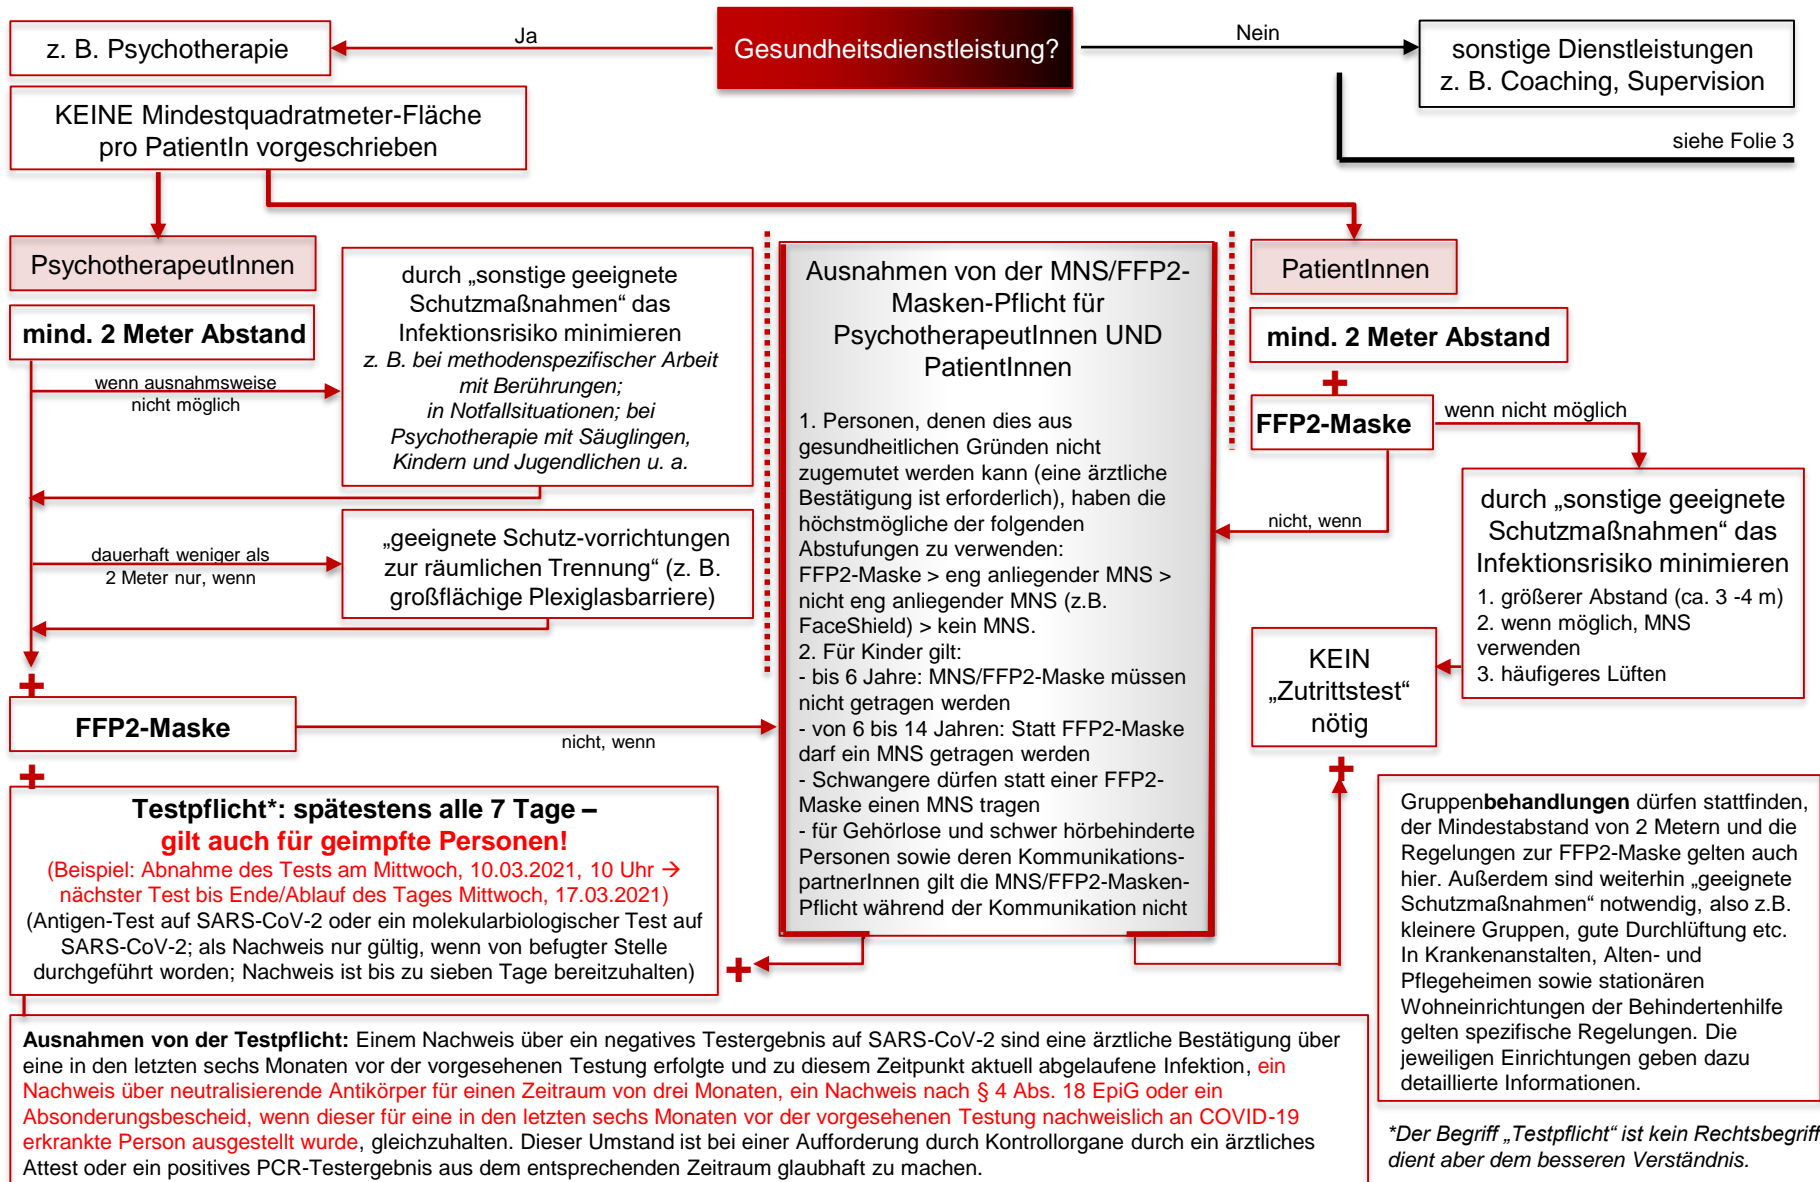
z. B. Psychotherapie

Ja

Gesundheitsdienstleistung?

Nein

sonstige Dienstleistungen
z. B. Coaching, Supervision

siehe Folie 3

KEINE Mindestquadratmeter-Fläche pro PatientIn vorgeschrieben

PsychotherapeutInnen

mind. 2 Meter Abstand

wenn ausnahmsweise nicht möglich

durch „sonstige geeignete Schutzmaßnahmen“ das Infektionsrisiko minimieren
*z. B. bei methodenspezifischer Arbeit mit Berührungen; in Notfallsituationen; bei Psychotherapie mit Säuglingen, Kindern und Jugendlichen u. a.*

dauerhaft weniger als 2 Meter nur, wenn

„geeignete Schutz-vorrichtungen zur räumlichen Trennung“ (z. B. großflächige Plexiglasbarriere)

+

FFP2-Maske

nicht, wenn

+

Testpflicht*: spätestens alle 7 Tage –
gilt auch für geimpfte Personen!
(Beispiel: Abnahme des Tests am Mittwoch, 10.03.2021, 10 Uhr → nächster Test bis Ende/Ablauf des Tages Mittwoch, 17.03.2021)
(Antigen-Test auf SARS-CoV-2 oder ein molekularbiologischer Test auf SARS-CoV-2; als Nachweis nur gültig, wenn von befugter Stelle durchgeführt worden; Nachweis ist bis zu sieben Tage bereitzuhalten)

Ausnahmen von der MNS/FFP2-Masken-Pflicht für PsychotherapeutInnen UND PatientInnen

1. Personen, denen dies aus gesundheitlichen Gründen nicht zugemutet werden kann (eine ärztliche Bestätigung ist erforderlich), haben die höchstmögliche der folgenden Abstufungen zu verwenden:
FFP2-Maske > eng anliegender MNS > nicht eng anliegender MNS (z.B. FaceShield) > kein MNS.
2. Für Kinder gilt:
- bis 6 Jahre: MNS/FFP2-Maske müssen nicht getragen werden
- von 6 bis 14 Jahren: Statt FFP2-Maske darf ein MNS getragen werden
- Schwangere dürfen statt einer FFP2-Maske einen MNS tragen
- für Gehörlose und schwer hörbehinderte Personen sowie deren Kommunikations-partnerInnen gilt die MNS/FFP2-Masken-Pflicht während der Kommunikation nicht

+

PatientInnen

mind. 2 Meter Abstand

+

FFP2-Maske

wenn nicht möglich

nicht, wenn

durch „sonstige geeignete Schutzmaßnahmen“ das Infektionsrisiko minimieren
1. größerer Abstand (ca. 3 -4 m)
2. wenn möglich, MNS verwenden
3. häufigeres Lüften

KEIN „Zutrittstest“ nötig

+

Gruppen**behandlungen** dürfen stattfinden, der Mindestabstand von 2 Metern und die Regelungen zur FFP2-Maske gelten auch hier. Außerdem sind weiterhin „geeignete Schutzmaßnahmen“ notwendig, also z.B. kleinere Gruppen, gute Durchlüftung etc. In Krankenanstalten, Alten- und Pflegeheimen sowie stationären Wohneinrichtungen der Behindertenhilfe gelten spezifische Regelungen. Die jeweiligen Einrichtungen geben dazu detaillierte Informationen.

**Ausnahmen von der Testpflicht:** Einem Nachweis über ein negatives Testergebnis auf SARS-CoV-2 sind eine ärztliche Bestätigung über eine in den letzten sechs Monaten vor der vorgesehenen Testung erfolgte und zu diesem Zeitpunkt aktuell abgelaufene Infektion, ein Nachweis über neutralisierende Antikörper für einen Zeitraum von drei Monaten, ein Nachweis nach § 4 Abs. 18 EpiG oder ein Absonderungsbescheid, wenn dieser für eine in den letzten sechs Monaten vor der vorgesehenen Testung nachweislich an COVID-19 erkrankte Person ausgestellt wurde, gleichzuhalten. Dieser Umstand ist bei einer Aufforderung durch Kontrollorgane durch ein ärztliches Attest oder ein positives PCR-Testergebnis aus dem entsprechenden Zeitraum glaubhaft zu machen.

*Der Begriff „Testpflicht“ ist kein Rechtsbegriff, dient aber dem besseren Verständnis.*